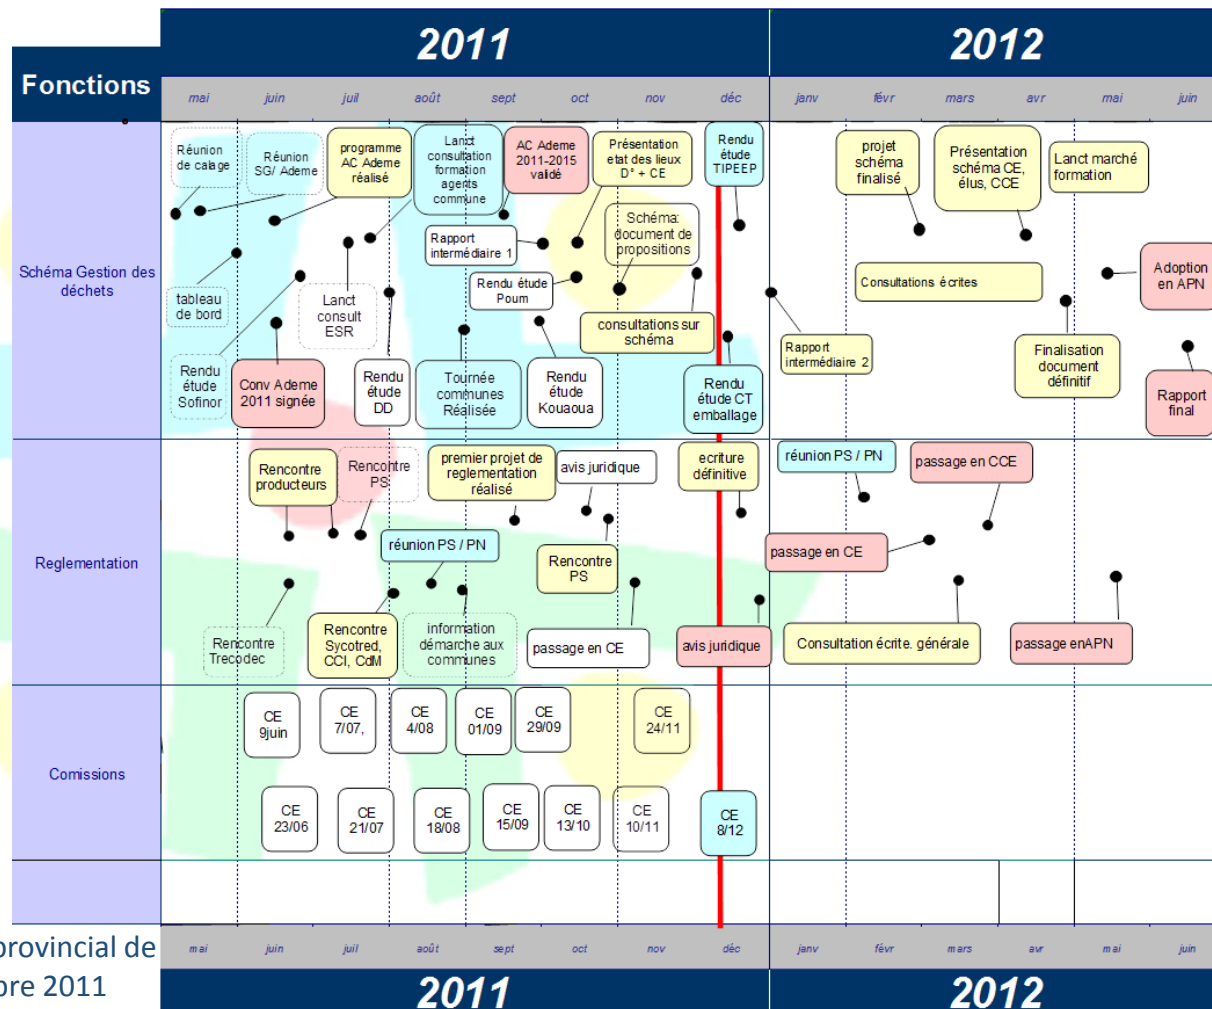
2011

2012

Fonctions

mai juin juil août sept oct nov déc janv févr mars avr mai juin

Schéma Gestion des déchets

Réunion de calage

Réunion SG/ Ademe

programme AC Ademe réalisé

Lanct consultation formation agents commune

AC Ademe 2011-2015 validé

Présentation etat des lieux D° + CE

Rendu étude TIPEEP

projet schéma finalisé

Présentation schéma CE, élus, CCE

Lanct marché formation

Rapport intermédiaire 1

Schéma: document de propositions

Rendu étude Poum

tableau de bord

Lanct consult ESR

Consultations écrites

Adoption en APN

consultations sur schéma

Rapport intermédiaire 2

Finalisation document définitif

Rendu étude Sofinor

Conv Ademe 2011 signée

Rendu étude DD

Tournée communes Réalisée

Rendu étude Kouaoua

Rendu étude CT emballage

Rapport final

Reglementation

Rencontre producteurs

Rencontre PS

premier projet de reglementation réalisé

avis juridique

ecriture définitive

réunion PS / PN

passage en CCE

réunion PS / PN

Rencontre PS

passage en CE

Rencontre Trecodec

Rencontre Sycotred, CCI, CdM

information démarche aux communes

passage en CE

avis juridique

Consultation écrite. générale

passage enAPN

Comissions

CE 9juin

CE 7/07,

CE 4/08

CE 01/09

CE 29/09

CE 24/11

CE 23/06

CE 21/07

CE 18/08

CE 15/09

CE 13/10

CE 10/11

CE 8/12

mai juin juil août sept oct nov déc janv févr mars avr mai juin

2011

2012

provincial de
bre 2011